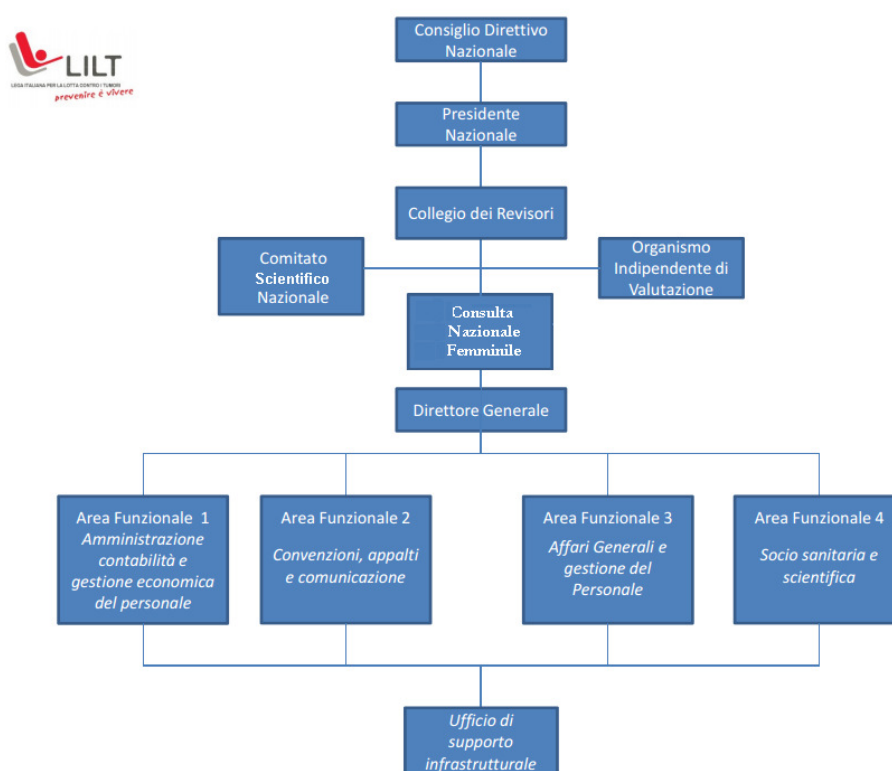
LILT
LEGA ITALIANA PER LA LOTTA CONTRO I TUMORI
prevenire è vivere

Consiglio Direttivo Nazionale

Presidente Nazionale

Collegio dei Revisori

Comitato Scientifico Nazionale

Organismo Indipendente di Valutazione

Consulta Nazionale Femminile

Direttore Generale

Area Funzionale 1
*Amministrazione contabilità e gestione economica del personale*

Area Funzionale 2
*Convenzioni, appalti e comunicazione*

Area Funzionale 3
*Affari Generali e gestione del Personale*

Area Funzionale 4
*Socio sanitaria e scientifica*

*Ufficio di supporto infrastrutturale*